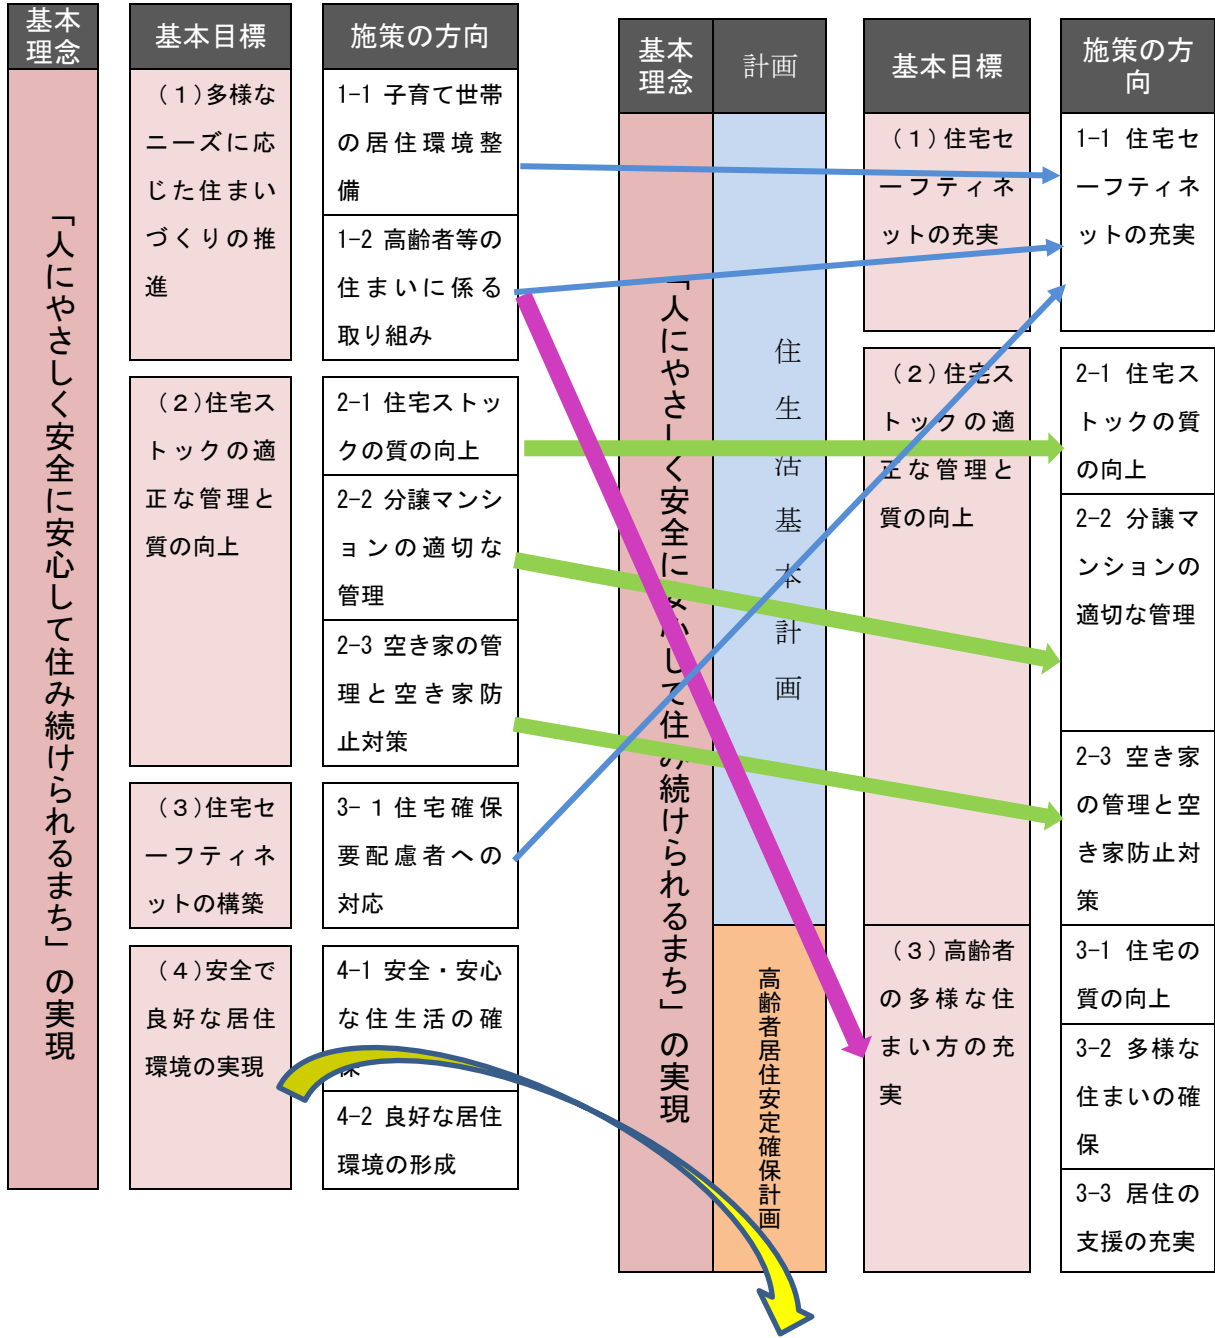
基本理念

「人にやさしく安全に安心して住み続けられるまち」の実現

基本目標

（１）多様なニーズに応じた住まいづくりの推進

（２）住宅ストックの適正な管理と質の向上

（３）住宅セーフティネットの構築

（４）安全で良好な居住環境の実現

施策の方向

1-1 子育て世帯の居住環境整備

1-2 高齢者等の住まいに係る取り組み

2-1 住宅ストックの質の向上

2-2 分譲マンションの適切な管理

2-3 空き家の管理と空き家防止対策

3- １住宅確保要配慮者への対応

4-1 安全・安心な住生活の確保

4-2 良好な居住環境の形成

基本理念

計画

「人にやさしく安全に安心して住み続けられるまち」の実現

住生活基本計画

高齢者居住安定確保計画

基本目標

（１）住宅セーフティネットの充実

（２）住宅ストックの適正な管理と質の向上

（３）高齢者の多様な住まい方の充実

施策の方向

1-1 住宅セーフティネットの充実

2-1 住宅ストックの質の向上

2-2 分譲マンションの適切な管理

2-3 空き家の管理と空き家防止対策

3-1 住宅の質の向上

3-2 多様な住まいの確保

3-3 居住の支援の充実